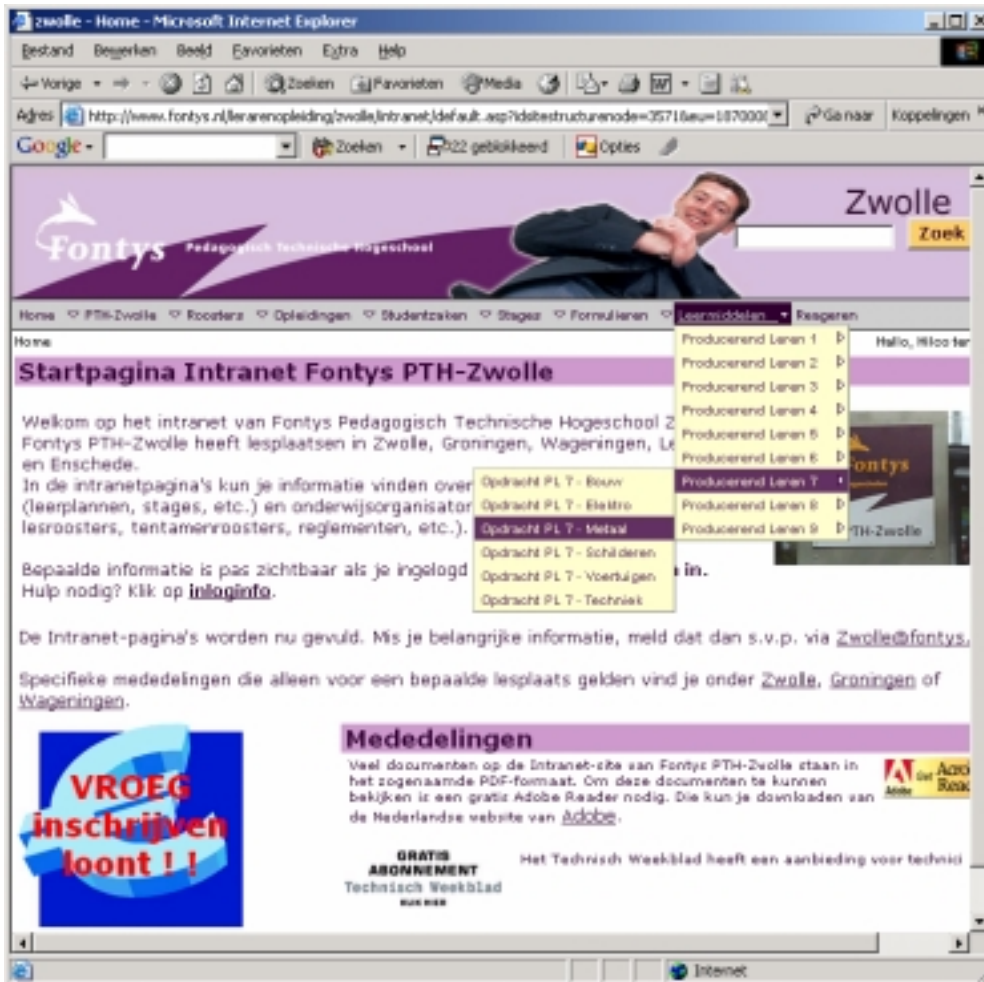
zwolle - Home - Microsoft Internet Explorer

Bestand Bewerken Beeld Favorieten Extra Help

Vorige Zoeken Favorieten Media

Adres http://www.fontys.nl/lerarenopleiding/zwolle/intranet/default.asp?idsitestructurenode=3571&eu=107000 Ga naar Koppelingen

Google Zoeken 322 geblokkeerd Opties

Fontys Pedagogisch Technische Hogeschool

Zwolle

Zoek

Home PTH-Zwolle Roosters Opleidingen Studentzaken Stages Formulieren Leermiddelen Reageren

Home

Hallo, Hilco ter

Startpagina Intranet Fontys PTH-Zwolle

Producerend Leren 1
Producerend Leren 2
Producerend Leren 3
Producerend Leren 4
Producerend Leren 5
Producerend Leren 6
Producerend Leren 7
Producerend Leren 8
Producerend Leren 9

Opdracht PL 7 - Bouw
Opdracht PL 7 - Elektro
Opdracht PL 7 - Metaal
Opdracht PL 7 - Schilderen
Opdracht PL 7 - Voertuigen
Opdracht PL 7 - Techniek

Welkom op het intranet van Fontys Pedagogisch Technische Hogeschool Z
Fontys PTH-Zwolle heeft lesplaatsen in Zwolle, Groningen, Wageningen, Le
en Enschede.
In de intranetpagina's kun je informatie vinden over
(leerplannen, stages, etc.) en onderwijsorganisator
lesroosters, tentamenroosters, reglementen, etc.).

Bepaalde informatie is pas zichtbaar als je ingelogd in.
Hulp nodig? Klik op inloginfo.

De Intranet-pagina's worden nu gevuld. Mis je belangrijke informatie, meld dat dan s.v.p. via Zwolle@fontys.

Specifieke mededelingen die alleen voor een bepaalde lesplaats gelden vind je onder Zwolle, Groningen of Wageningen.

VROEG inschrijven loont ! !

Mededelingen

Veel documenten op de Intranet-site van Fontys PTH-Zwolle staan in het zogenaamde PDF-formaat. Om deze documenten te kunnen bekijken is een gratis Adobe Reader nodig. Die kun je downloaden van de Nederlandse website van Adobe.

Get Acro Read

GRATIS ABONNEMENT Technisch Weekblad

Het Technisch Weekblad heeft een aanbieding voor technici

Internet